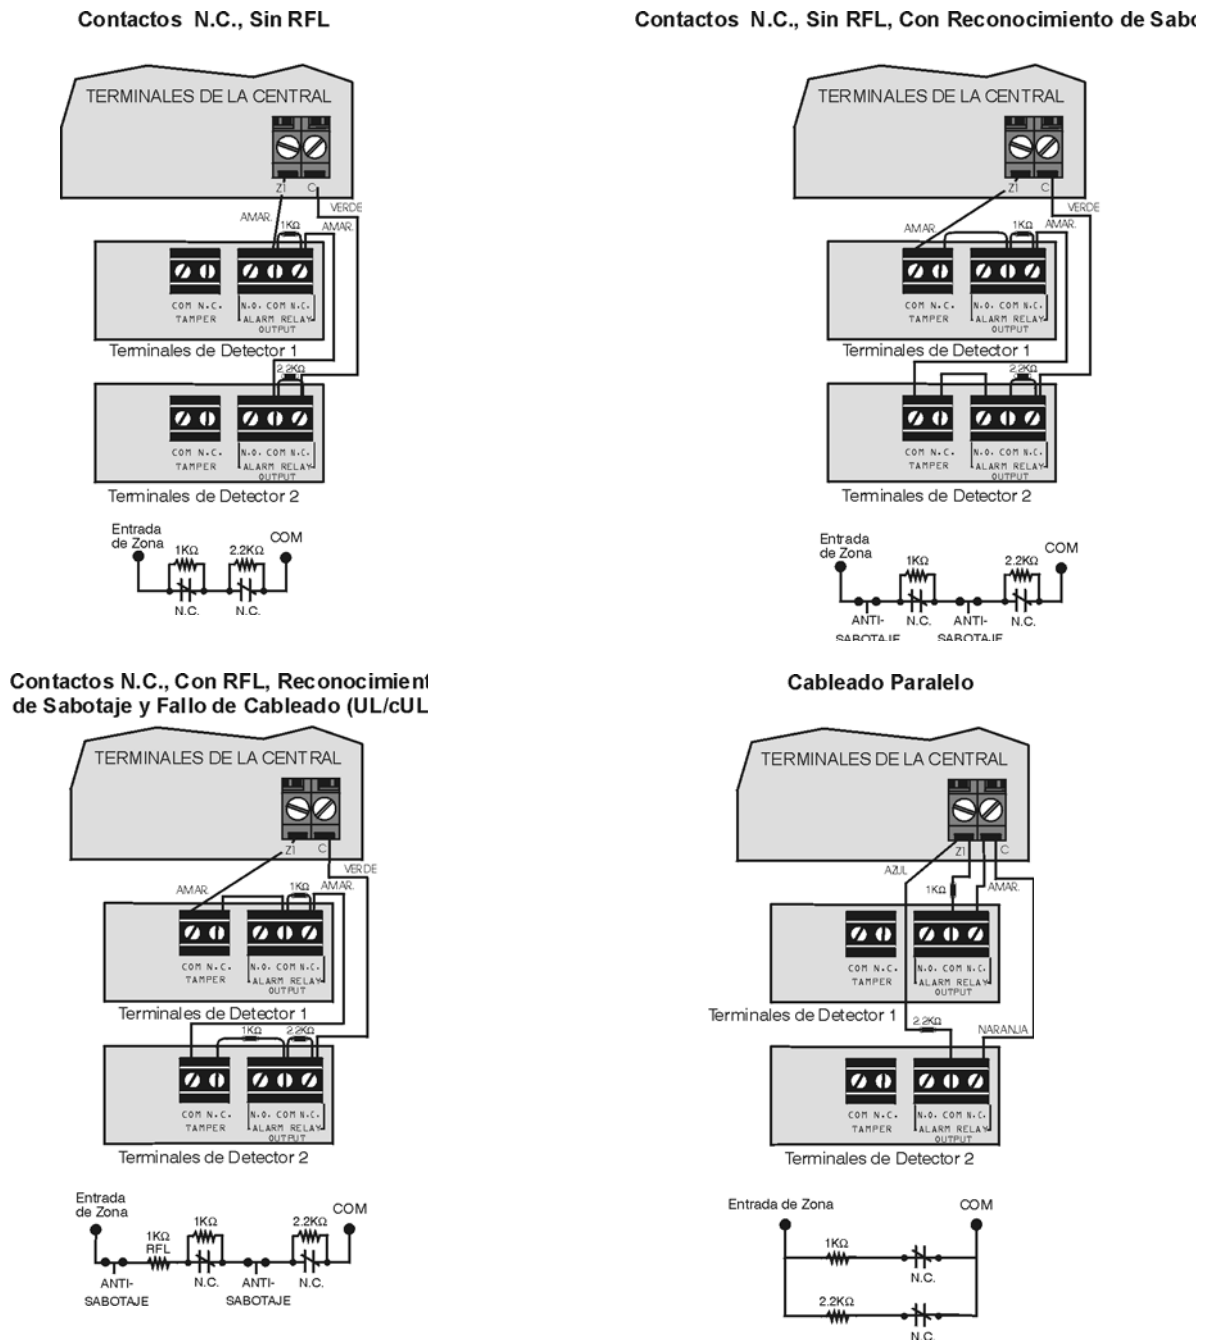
Contactos N.C., Sin RFL

TERMINALES DE LA CENTRAL

Z1 C

AMAR.

VERDE

1KΩ

AMAR.

COM N.C. TAMPER

N.O. COM N.C. ALARM RELAY OUTPUT

Terminales de Detector 1

2.2KΩ

COM N.C. TAMPER

N.O. COM N.C. ALARM RELAY OUTPUT

Terminales de Detector 2

Entrada de Zona

1KΩ

2.2KΩ

COM

N.C.

N.C.

Contactos N.C., Sin RFL, Con Reconocimiento de Sab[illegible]

TERMINALES DE LA CENTRAL

Z1 C

AMAR.

VERDE

1KΩ

AMAR.

COM N.C. TAMPER

N.O. COM N.C. ALARM RELAY OUTPUT

Terminales de Detector 1

2.2KΩ

COM N.C. TAMPER

N.O. COM N.C. ALARM RELAY OUTPUT

Terminales de Detector 2

Entrada de Zona

1KΩ

2.2KΩ

COM

ANTI-SABOTAJE

N.C.

ANTI-SABOTAJE

N.C.

Contactos N.C., Con RFL, Reconocimient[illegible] de Sabotaje y Fallo de Cableado (UL/cUL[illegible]

TERMINALES DE LA CENTRAL

Z1 C

VERDE

AMAR.

1KΩ

AMAR.

COM N.C. TAMPER

N.O. COM N.C. ALARM RELAY OUTPUT

Terminales de Detector 1

1KΩ

2.2KΩ

COM N.C. TAMPER

N.O. COM N.C. ALARM RELAY OUTPUT

Terminales de Detector 2

Entrada de Zona

1KΩ RFL

1KΩ

2.2KΩ

COM

ANTI-SABOTAJE

N.C.

ANTI-SABOTAJE

N.C.

Cableado Paralelo

TERMINALES DE LA CENTRAL

Z1 C

AZUL

1KΩ

AMAR.

COM N.C. TAMPER

N.O. COM N.C. ALARM RELAY OUTPUT

Terminales de Detector 1

2.2KΩ

NARANJA

COM N.C. TAMPER

N.O. COM N.C. ALARM RELAY OUTPUT

Terminales de Detector 2

Entrada de Zona

COM

1KΩ

N.C.

2.2KΩ

N.C.